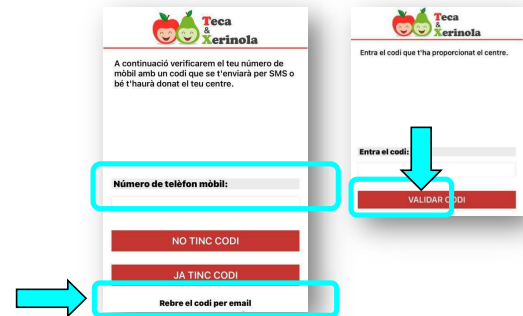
Teca
&
Xerinola

A continuació verificarem el teu número de mòbil amb un codi que se t'enviarà per SMS o bé t'haurà donat el teu centre.

Número de telèfon mòbil:

NO TINC CODI

JA TINC CODI

Rebre el codi per email

Teca
&
Xerinola

Entra el codi que t'ha proporcionat el centre.

Entra el codi:

VALIDAR CODI